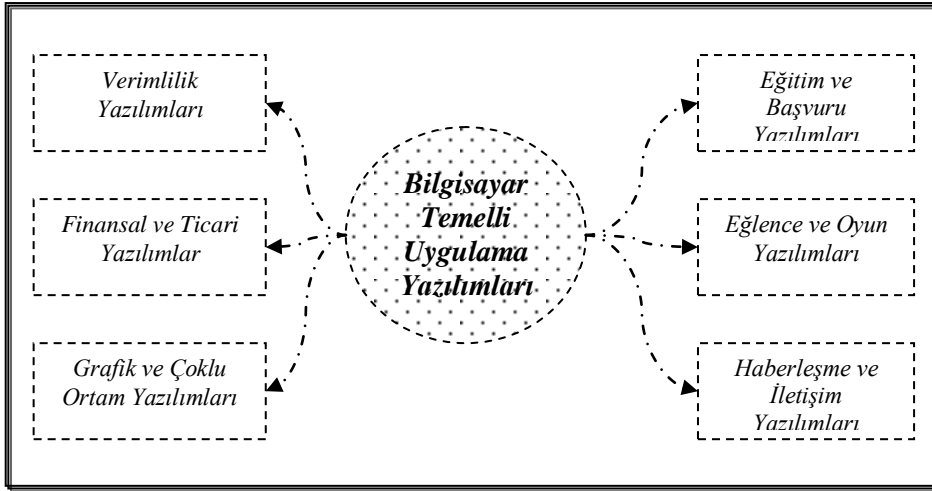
Verimlilik Yazılımları

Finansal ve Ticari Yazılımlar

Grafik ve Çoklu Ortam Yazılımları

Bilgisayar Temelli Uygulama Yazılımları

Eğitim ve Başvuru Yazılımları

Eğlence ve Oyun Yazılımları

Haberleşme ve İletişim Yazılımları